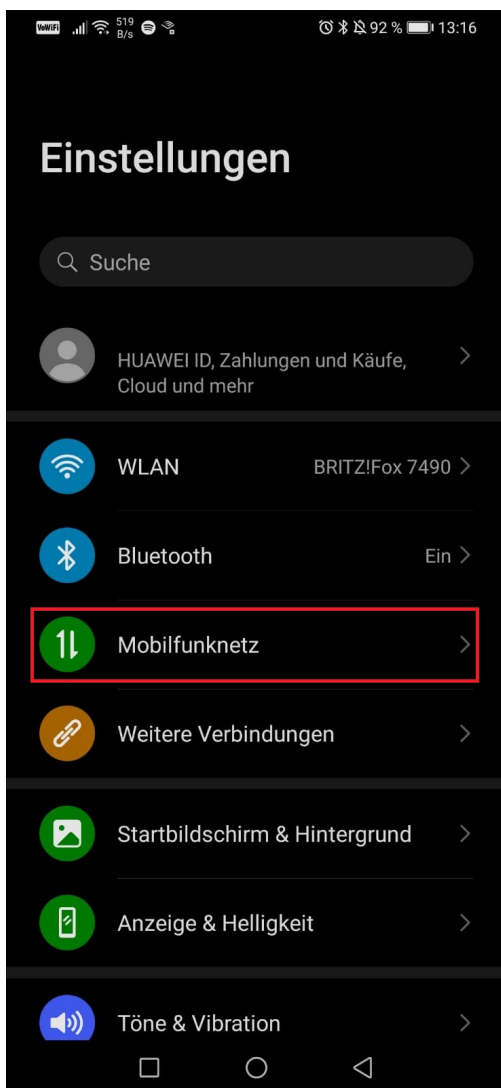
VoWiFi 519 B/s 92 % 13:16

Einstellungen

Suche

HUAWEI ID, Zahlungen und Käufe, Cloud und mehr

WLAN BRITZ!Fox 7490

Bluetooth Ein

Mobilfunknetz

Weitere Verbindungen

Startbildschirm & Hintergrund

Anzeige & Helligkeit

Töne & Vibration